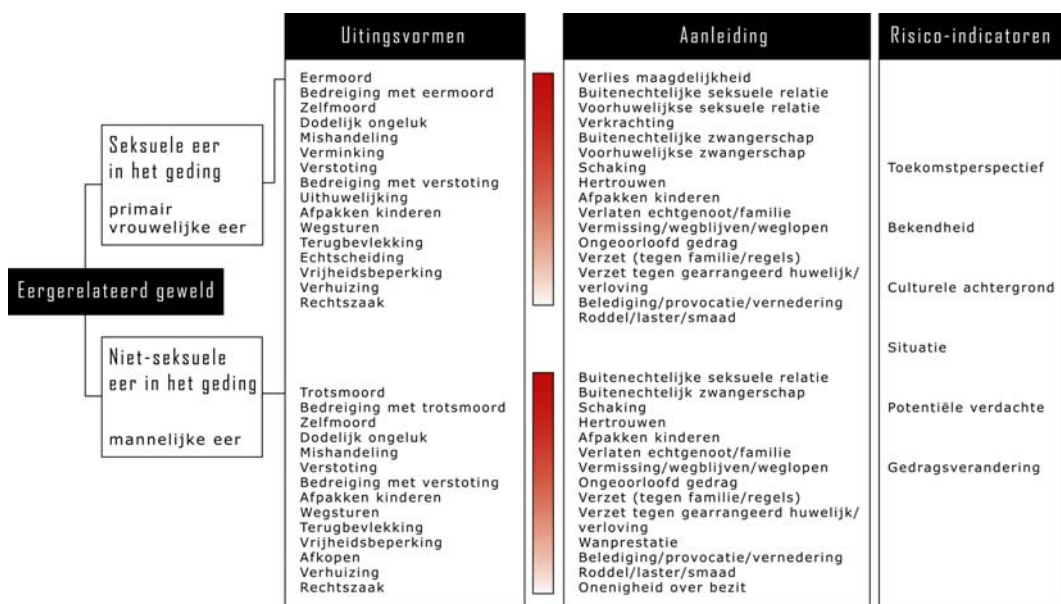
Uitingsvormen

Aanleiding

Risico-indicatoren

Eergerelateerd geweld

Seksuele eer in het geding

primair vrouwelijke eer

Eermoord
Bedreiging met eermoord
Zelfmoord
Dodelijk ongeluk
Mishandeling
Verminking
Verstoting
Bedreiging met verstoting
Uithuwelijking
Afpakken kinderen
Wegsturen
Terugbevlekking
Echtscheiding
Vrijheidsbeperking
Verhuizing
Rechtszaak

Verlies maagdelijkheid
Buitenechtelijke seksuele relatie
Voorhuwelijkse seksuele relatie
Verkrachting
Buitenechtelijke zwangerschap
Voorhuwelijkse zwangerschap
Schaking
Hertrouwen
Afpakken kinderen
Verlaten echtgenoot/familie
Vermissing/wegblijven/weglopen
Ongeoorloofd gedrag
Verzet (tegen familie/regels)
Verzet tegen gearrangeerd huwelijk/verloving
Belediging/provocatie/vernedering
Roddel/laster/smaad

Niet-seksuele eer in het geding

mannelijke eer

Trotsmoord
Bedreiging met trotsmoord
Zelfmoord
Dodelijk ongeluk
Mishandeling
Verstoting
Bedreiging met verstoting
Afpakken kinderen
Wegsturen
Terugbevlekking
Vrijheidsbeperking
Afkopen
Verhuizing
Rechtszaak

Buitenechtelijke seksuele relatie
Buitenechtelijk zwangerschap
Schaking
Hertrouwen
Afpakken kinderen
Verlaten echtgenoot/familie
Vermissing/wegblijven/weglopen
Ongeoorloofd gedrag
Verzet (tegen familie/regels)
Verzet tegen gearrangeerd huwelijk/verloving
Wanprestatie
Belediging/provocatie/vernedering
Roddel/laster/smaad
Onenigheid over bezit

Toekomstperspectief

Bekendheid

Culturele achtergrond

Situatie

Potentiële verdachte

Gedragsverandering